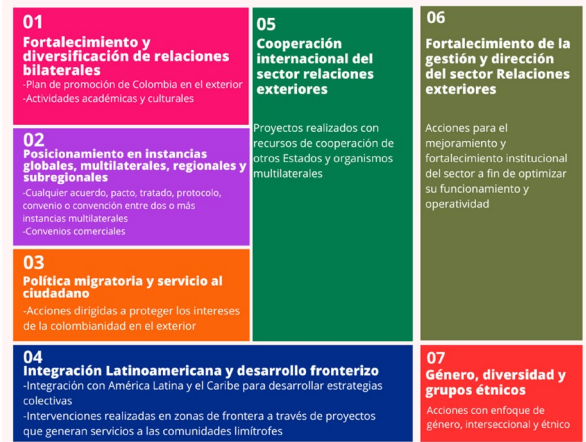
01
Fortalecimiento y diversificación de relaciones bilaterales
-Plan de promoción de Colombia en el exterior
-Actividades académicas y culturales

02
Posicionamiento en instancias globales, multilaterales, regionales y subregionales
-Cualquier acuerdo, pacto, tratado, protocolo, convenio o convención entre dos o más instancias multilaterales
-Convenios comerciales

03
Política migratoria y servicio al ciudadano
-Acciones dirigidas a proteger los intereses de la colombianidad en el exterior

05
Cooperación internacional del sector relaciones exteriores

Proyectos realizados con recursos de cooperación de otros Estados y organismos multilaterales

06
Fortalecimiento de la gestión y dirección del sector Relaciones exteriores

Acciones para el mejoramiento y fortalecimiento institucional del sector a fin de optimizar su funcionamiento y operatividad

04
Integración Latinoamericana y desarrollo fronterizo
-Integración con América Latina y el Caribe para desarrollar estrategias colectivas
-Intervenciones realizadas en zonas de frontera a través de proyectos que generan servicios a las comunidades limítrofes

07
Género, diversidad y grupos étnicos
Acciones con enfoque de género, interseccional y étnico